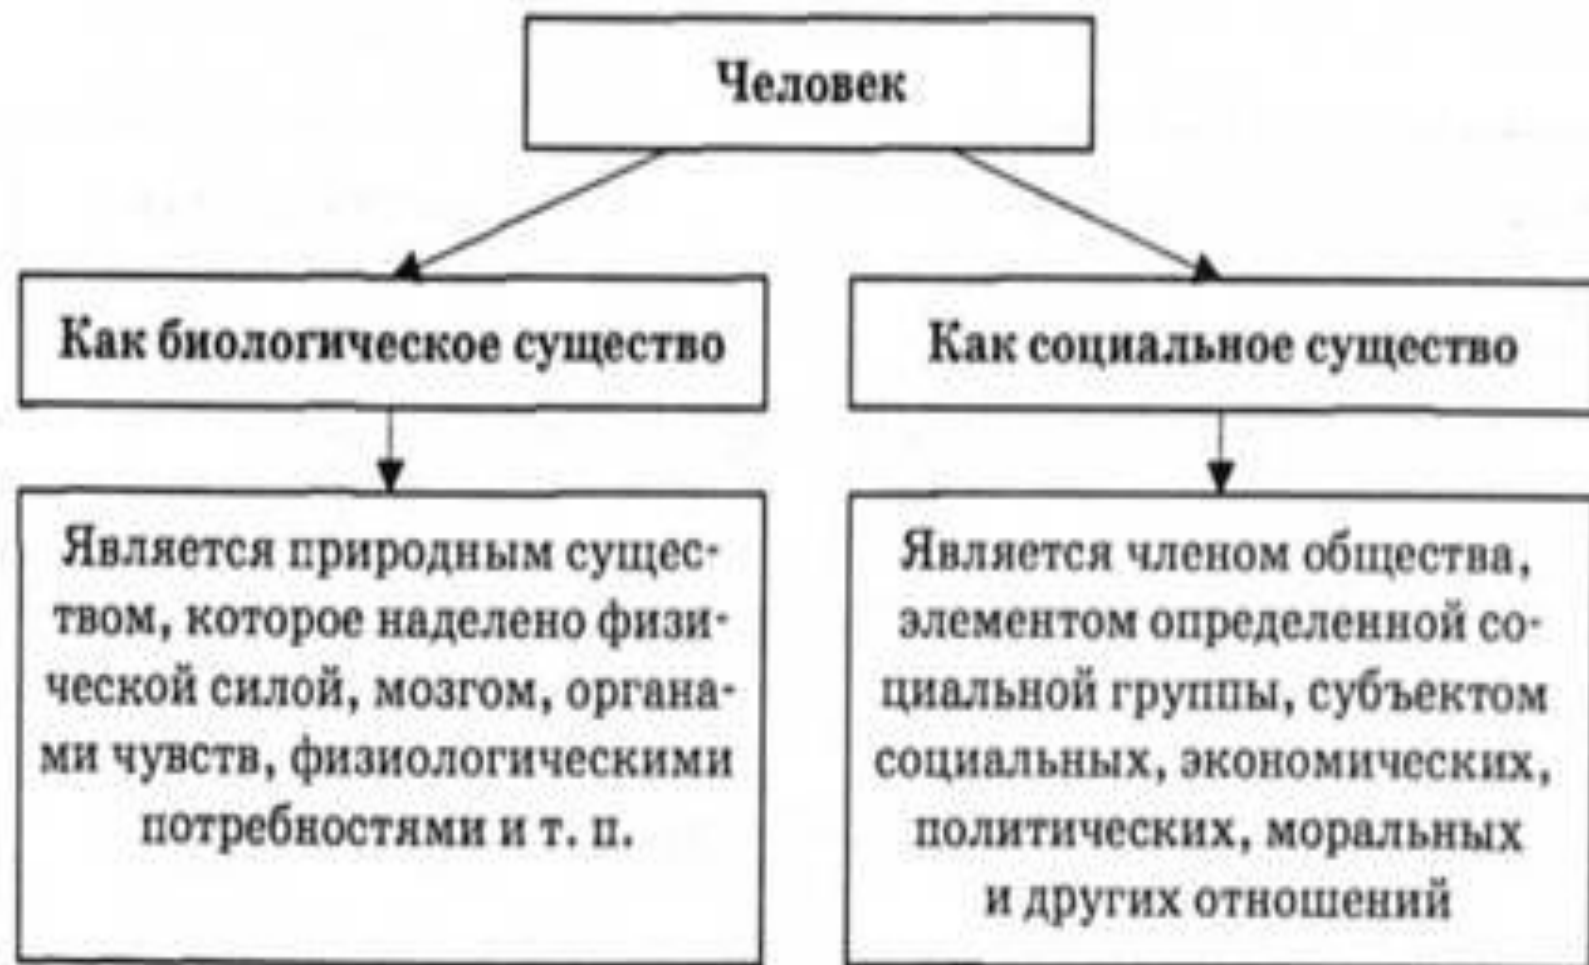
Человек

Как биологическое существо

Является природным существом, которое наделено физической силой, мозгом, органами чувств, физиологическими потребностями и т. п.

Как социальное существо

Является членом общества, элементом определенной социальной группы, субъектом социальных, экономических, политических, моральных и других отношений